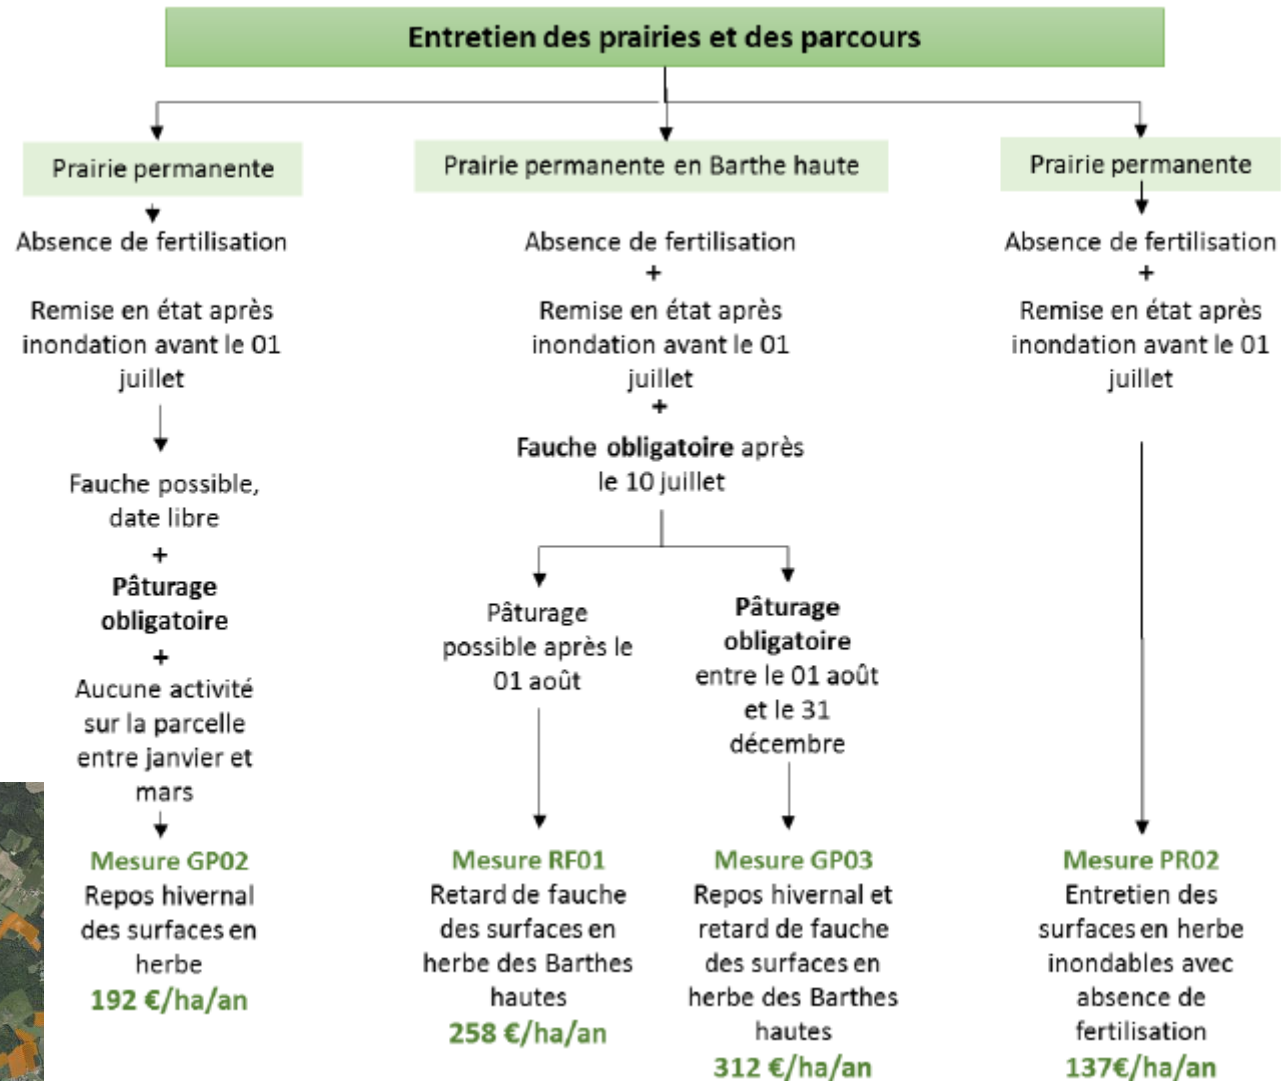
Entretien des prairies et des parcours

Prairie permanente

Absence de fertilisation

Remise en état après inondation avant le 01 juillet

Fauche possible, date libre
+
**Pâturage obligatoire**
+
Aucune activité sur la parcelle entre janvier et mars

Mesure GP02
Repos hivernal des surfaces en herbe
192 €/ha/an

Prairie permanente en Barthe haute

Absence de fertilisation
+
Remise en état après inondation avant le 01 juillet
+
**Fauche obligatoire** après le 10 juillet

Pâturage possible après le 01 août

Mesure RF01
Retard de fauche des surfaces en herbe des Barthes hautes
258 €/ha/an

**Pâturage obligatoire** entre le 01 août et le 31 décembre

Mesure GP03
Repos hivernal et retard de fauche des surfaces en herbe des Barthes hautes
312 €/ha/an

Prairie permanente

Absence de fertilisation
+
Remise en état après inondation avant le 01 juillet

Mesure PR02
Entretien des surfaces en herbe inondables avec absence de fertilisation
137€/ha/an